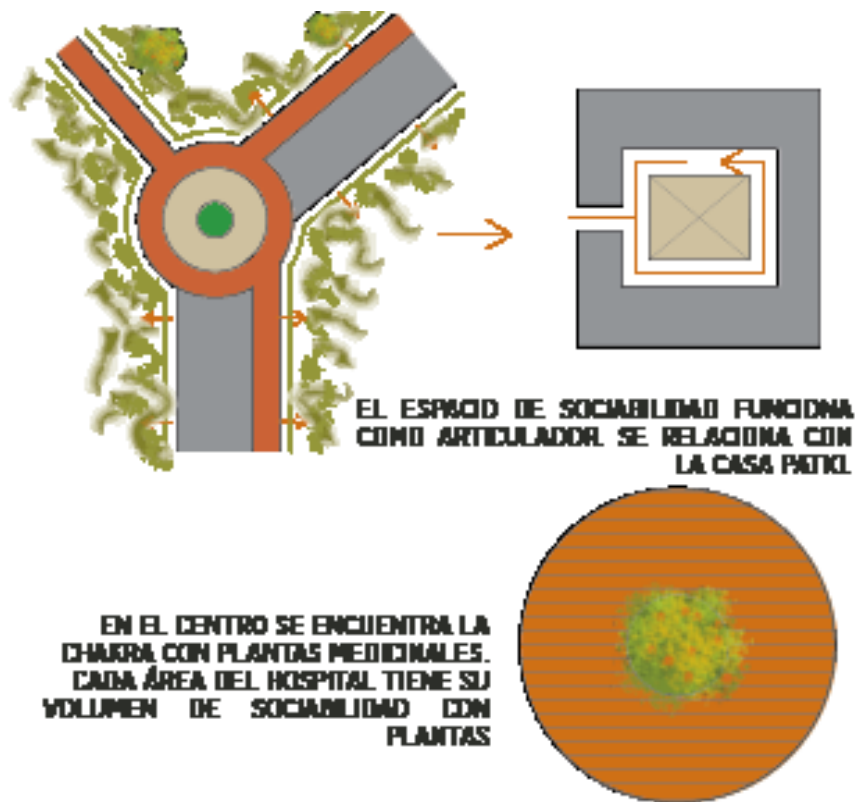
EL ESPACIO DE SOCIABILIDAD FUNCIONA COMO ARTICULADOR. SE RELACIONA CON LA CASA PATIO.

EN EL CENTRO SE ENCUENTRA LA CHAKRA CON PLANTAS MEDICINALES. CADA ÁREA DEL HOSPITAL TIENE SU VOLUMEN DE SOCIABILIDAD CON PLANTAS